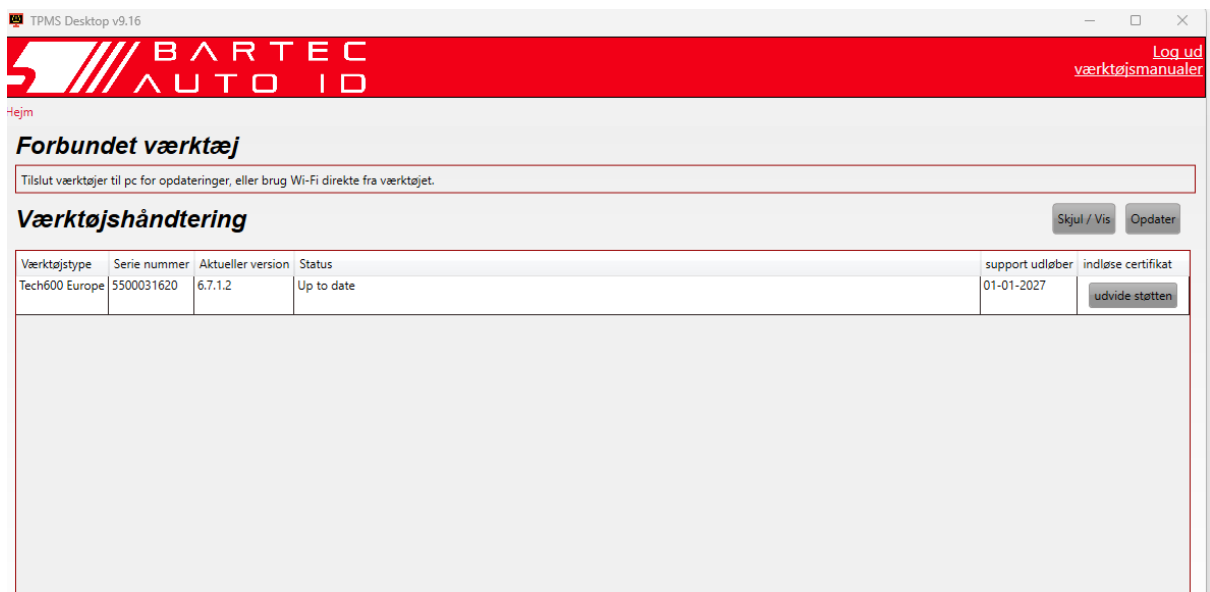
TPMS Desktop v9.16

BARTEC AUTO ID

Log ud
værktøjsmanualer

Hejm

Forbundet værktæj

Tilslut værktøjer til pc for opdateringer, eller brug Wi-Fi direkte fra værktøjet.

Værktøjshåndtering

Skjul / Vis  Opdater

| Værktøjstype | Serie nummer | Aktueller version | Status | support udløber | indløse certifikat |
|---|---|---|---|---|---|
| Tech600 Europe | 5500031620 | 6.7.1.2 | Up to date | 01-01-2027 | udvide støtten |